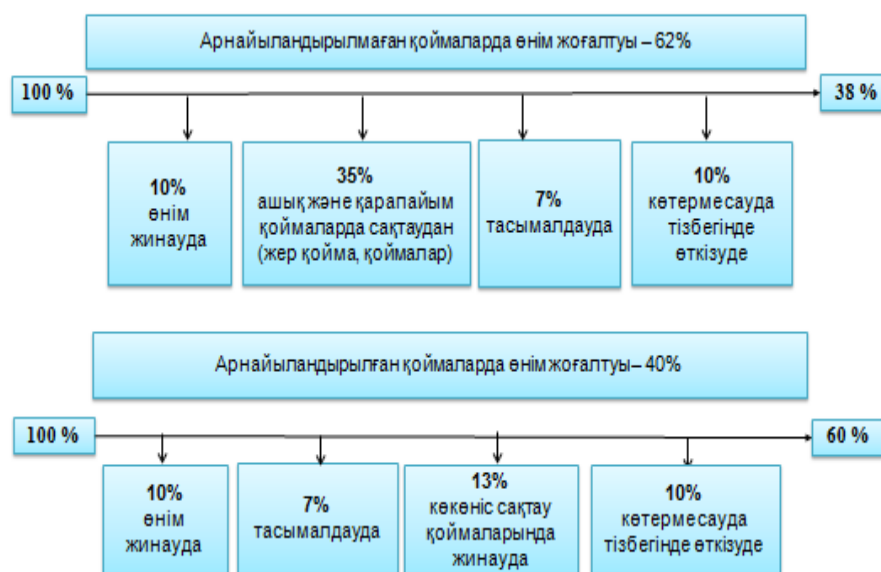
Арнайыландырылмаған қоймаларда өнім жоғалтуы – 62%

100 %

38 %

10%
өнім
жинауда

35%
ашық және қарапайым қоймаларда сақтаудан (жер қойма, қоймалар)

7%
тасымалдауда

10%
көтермесауда тізбегінде өткізуде

Арнайыландырылған қоймаларда өнім жоғалтуы– 40%

100 %

60 %

10%
өнім
жинауда

7%
тасымалдауда

13%
көкөніс сақтау қоймаларында жинауда

10%
көтермесауда тізбегінде өткізуде